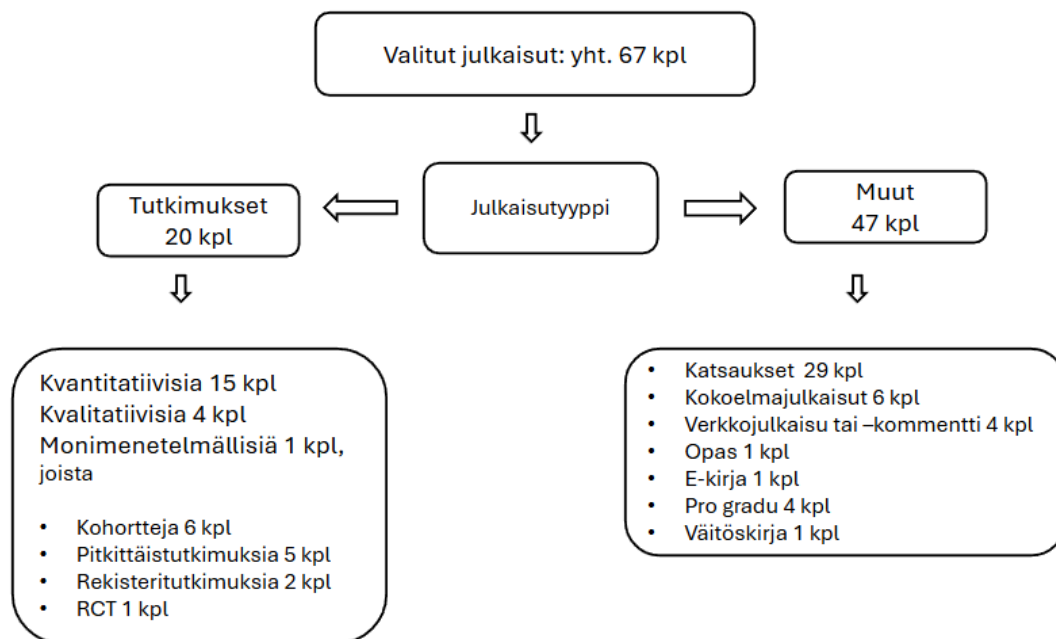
Valitut julkaisut: yht. 67 kpl

Julkaisutyyppi

Tutkimukset
20 kpl

Muut
47 kpl

Kvantitatiivisia 15 kpl
Kvalitatiivisia 4 kpl
Monimenetelmällisiä 1 kpl, joista

- Kohortteja 6 kpl
- Pitkittäistutkimuksia 5 kpl
- Rekisteritutkimuksia 2 kpl
- RCT 1 kpl

- Katsaukset 29 kpl
- Kokoelmajulkaisut 6 kpl
- Verkkojulkaisu tai –kommentti 4 kpl
- Opas 1 kpl
- E-kirja 1 kpl
- Pro gradu 4 kpl
- Väitöskirja 1 kpl